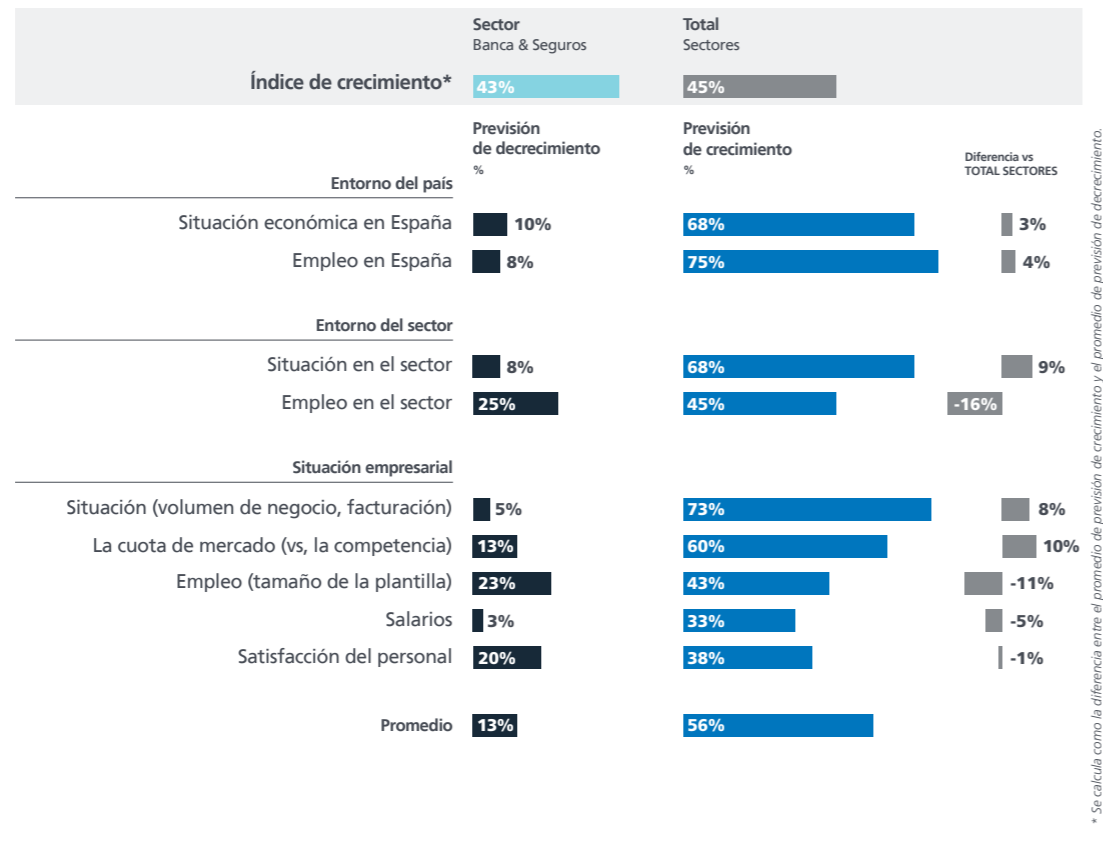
Sector
Banca & Seguros

Total
Sectores

Índice de crecimiento* 43% 45%

Previsión de decrecimiento
%

Previsión de crecimiento
%

Diferencia vs TOTAL SECTORES

Entorno del país

| | Previsión de decrecimiento | Previsión de crecimiento | Diferencia vs TOTAL SECTORES |
|---|---|---|---|
| Situación económica en España | 10% | 68% | 3% |
| Empleo en España | 8% | 75% | 4% |

Entorno del sector

| | Previsión de decrecimiento | Previsión de crecimiento | Diferencia vs TOTAL SECTORES |
|---|---|---|---|
| Situación en el sector | 8% | 68% | 9% |
| Empleo en el sector | 25% | 45% | -16% |

Situación empresarial

| | Previsión de decrecimiento | Previsión de crecimiento | Diferencia vs TOTAL SECTORES |
|---|---|---|---|
| Situación (volumen de negocio, facturación) | 5% | 73% | 8% |
| La cuota de mercado (vs, la competencia) | 13% | 60% | 10% |
| Empleo (tamaño de la plantilla) | 23% | 43% | -11% |
| Salarios | 3% | 33% | -5% |
| Satisfacción del personal | 20% | 38% | -1% |

Promedio 13% 56%

* Se calcula como la diferencia entre el promedio de previsión de crecimiento y el promedio de previsión de decrecimiento.